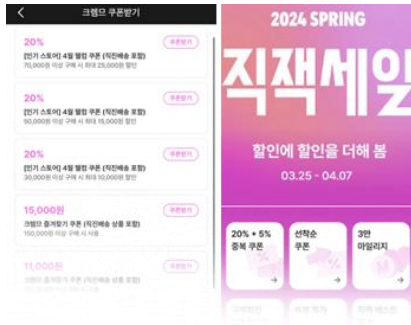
크림으 쿠폰받기

20%
[인기 스토어] 4월 월간 쿠폰 (직진배송 포함)
70,000원 이상 구매 시 최대 25,000원 할인
쿠폰받기

20%
[인기 스토어] 4월 월간 쿠폰 (직진배송 포함)
50,000원 이상 구매 시 최대 15,000원 할인
쿠폰받기

20%
[인기 스토어] 4월 월간 쿠폰 (직진배송 포함)
30,000원 이상 구매 시 최대 10,000원 할인
쿠폰받기

15,000원
크림으 즐겨찾기 쿠폰 (직진배송 상품 포함)
150,000원 이상 구매 시 사용
쿠폰받기

11,000원
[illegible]

2024 SPRING
직잭세일
할인에 할인을 더해 봄
03.25 - 04.07

20% + 5%
중복 쿠폰

선착순
쿠폰

3만
마일리지